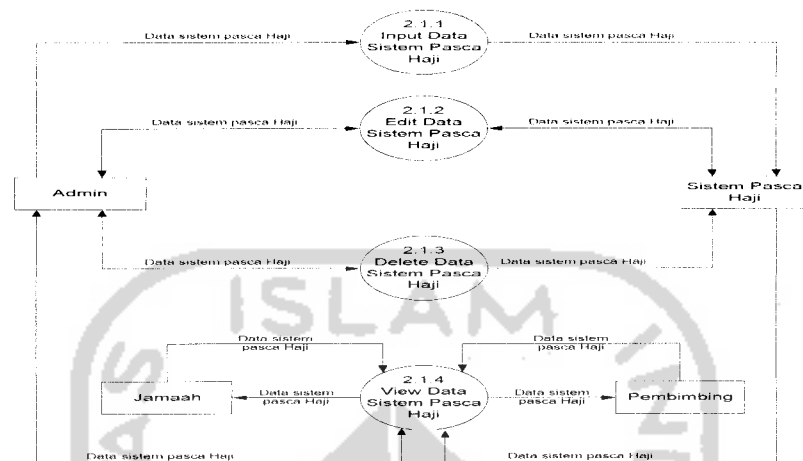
Data sistem pasca Haji

2.1.1
Input Data
Sistem Pasca
Haji

Data sistem pasca Haji

Data sistem pasca Haji

2.1.2
Edit Data
Sistem Pasca
Haji

Data sistem pasca Haji

Admin

Sistem Pasca
Haji

Data sistem pasca Haji

2.1.3
Delete Data
Sistem Pasca
Haji

Data sistem pasca Haji

ISLAM

Data sistem
pasca Haji

Data sistem
pasca Haji

Jamaah

Data sistem
pasca Haji

2.1.4
View Data
Sistem Pasca
Haji

Data sistem
pasca Haji

Pembimbing

Data sistem pasca Haji

Data sistem pasca Haji